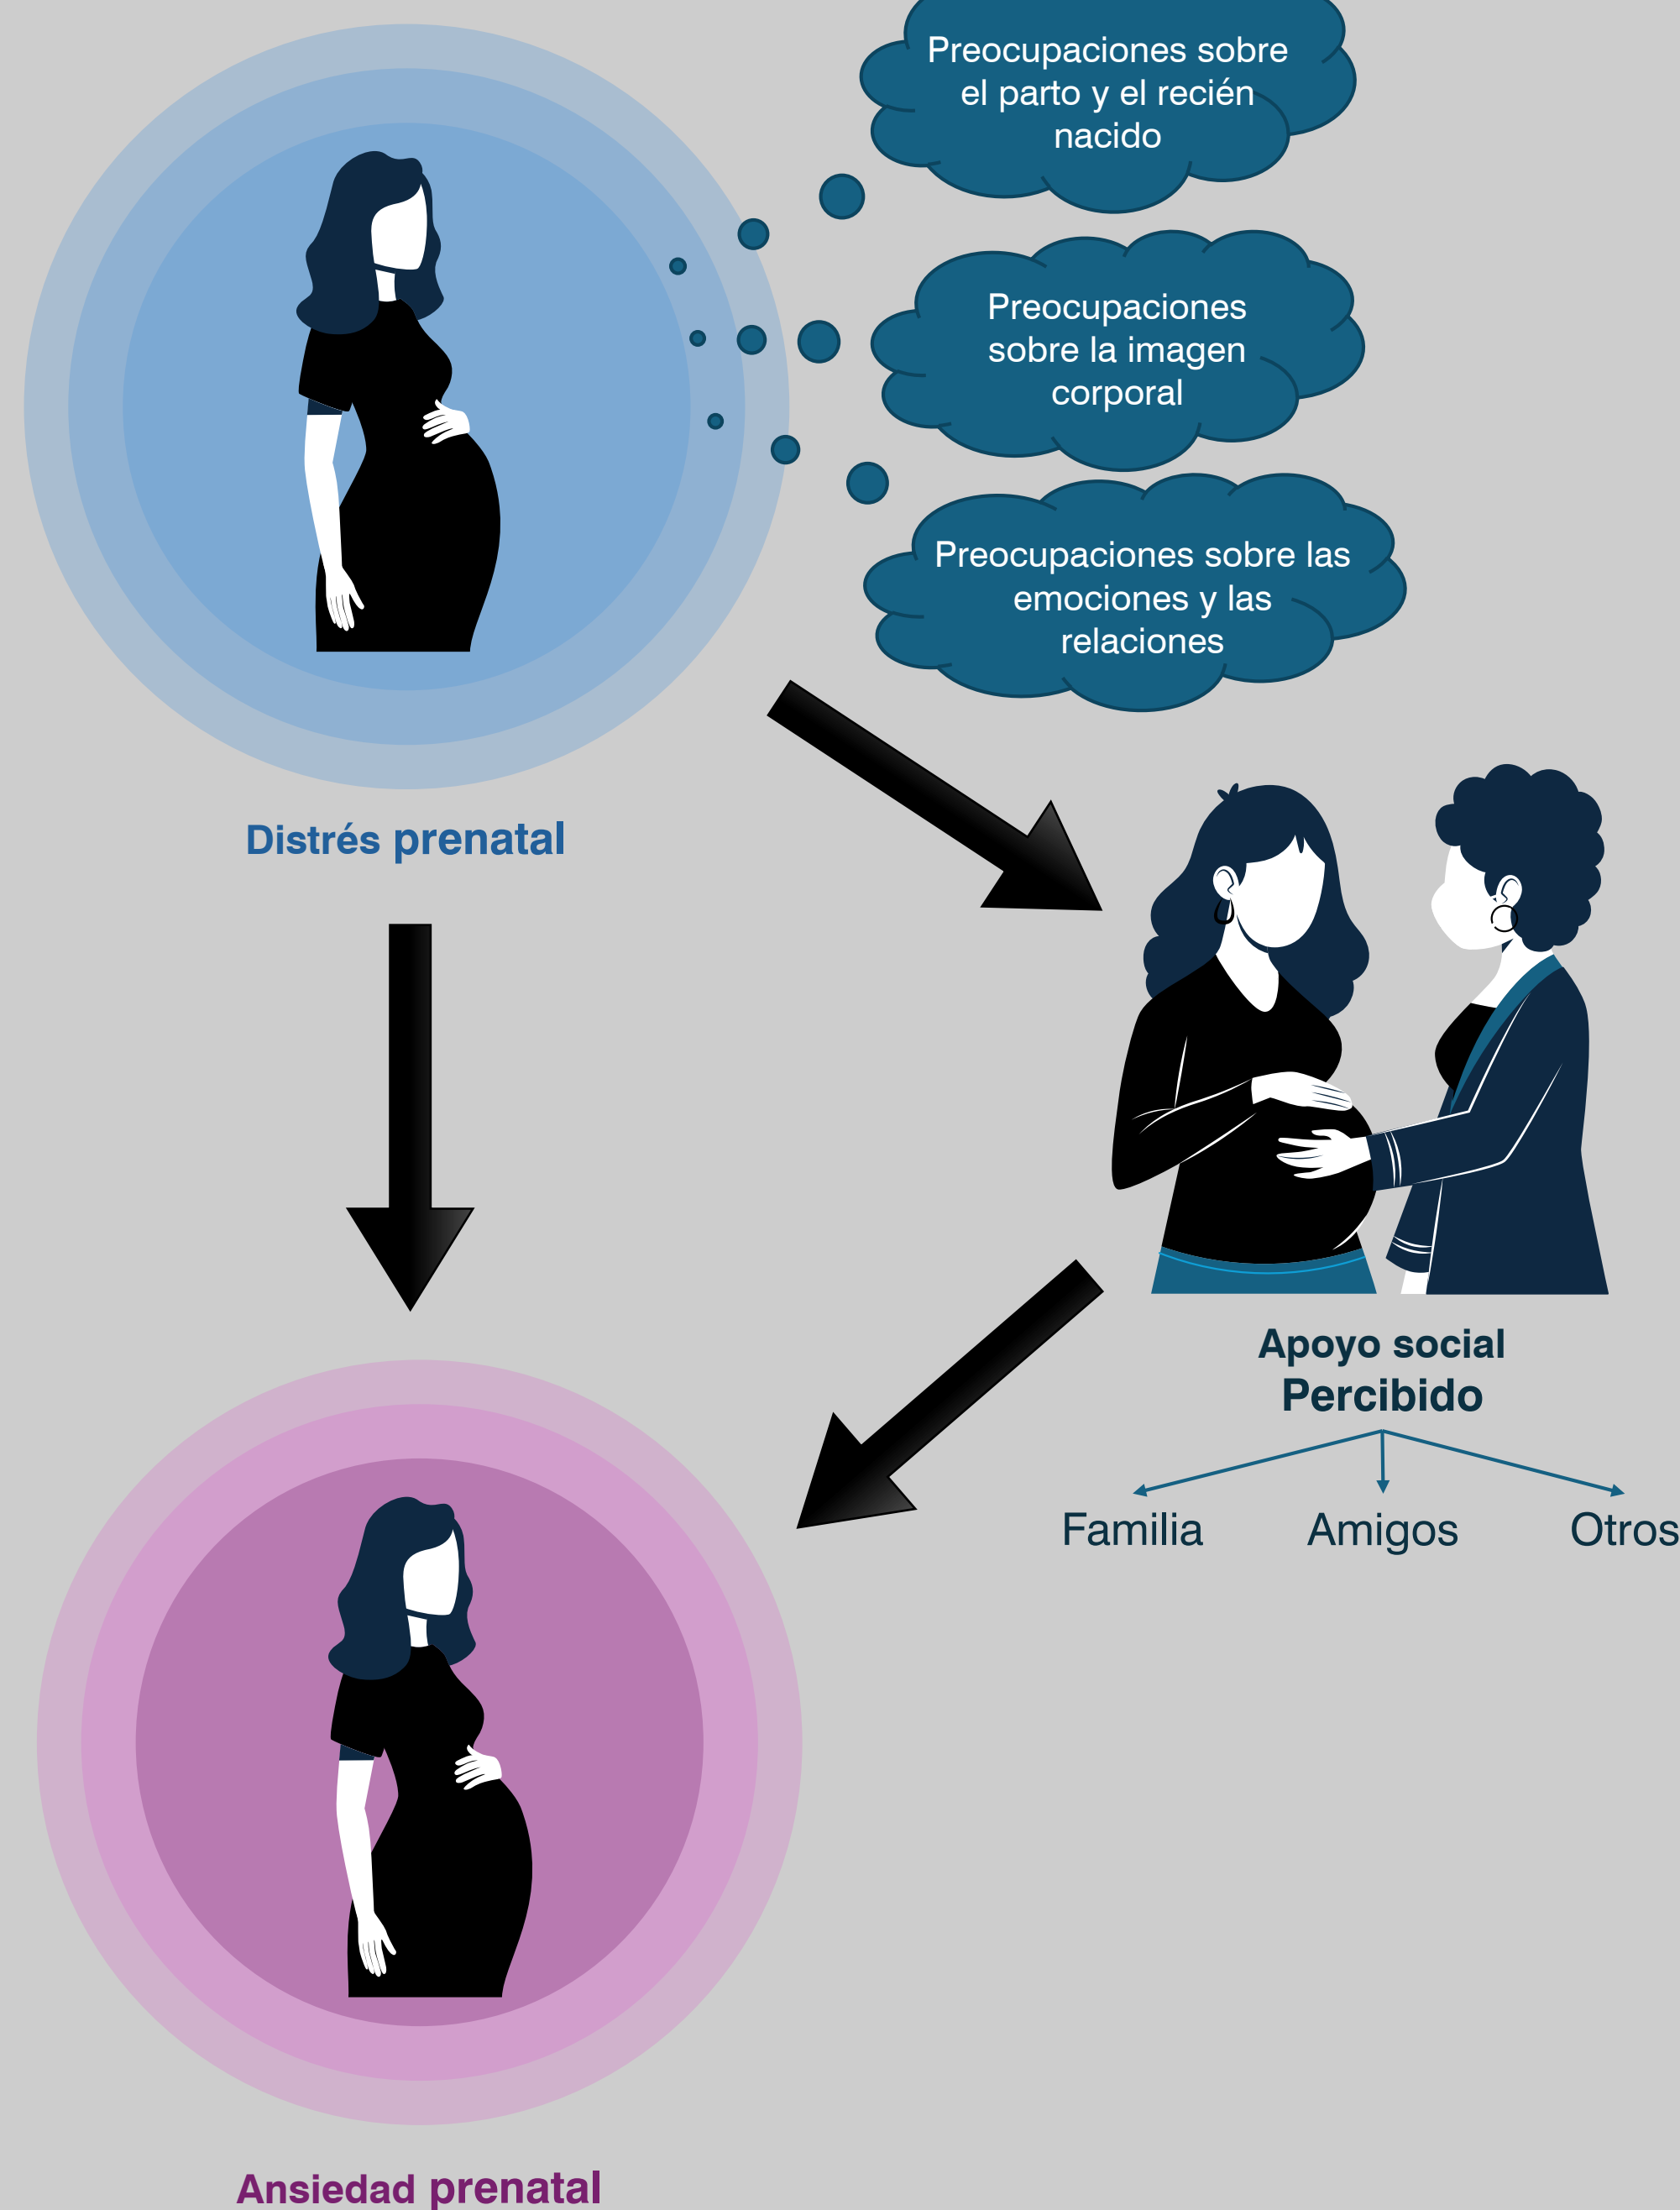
Preocupaciones sobre el parto y el recién nacido

Preocupaciones sobre la imagen corporal

Preocupaciones sobre las emociones y las relaciones

Distrés prenatal

Apoyo social Percibido

Familia

Amigos

Otros

Ansiedad prenatal